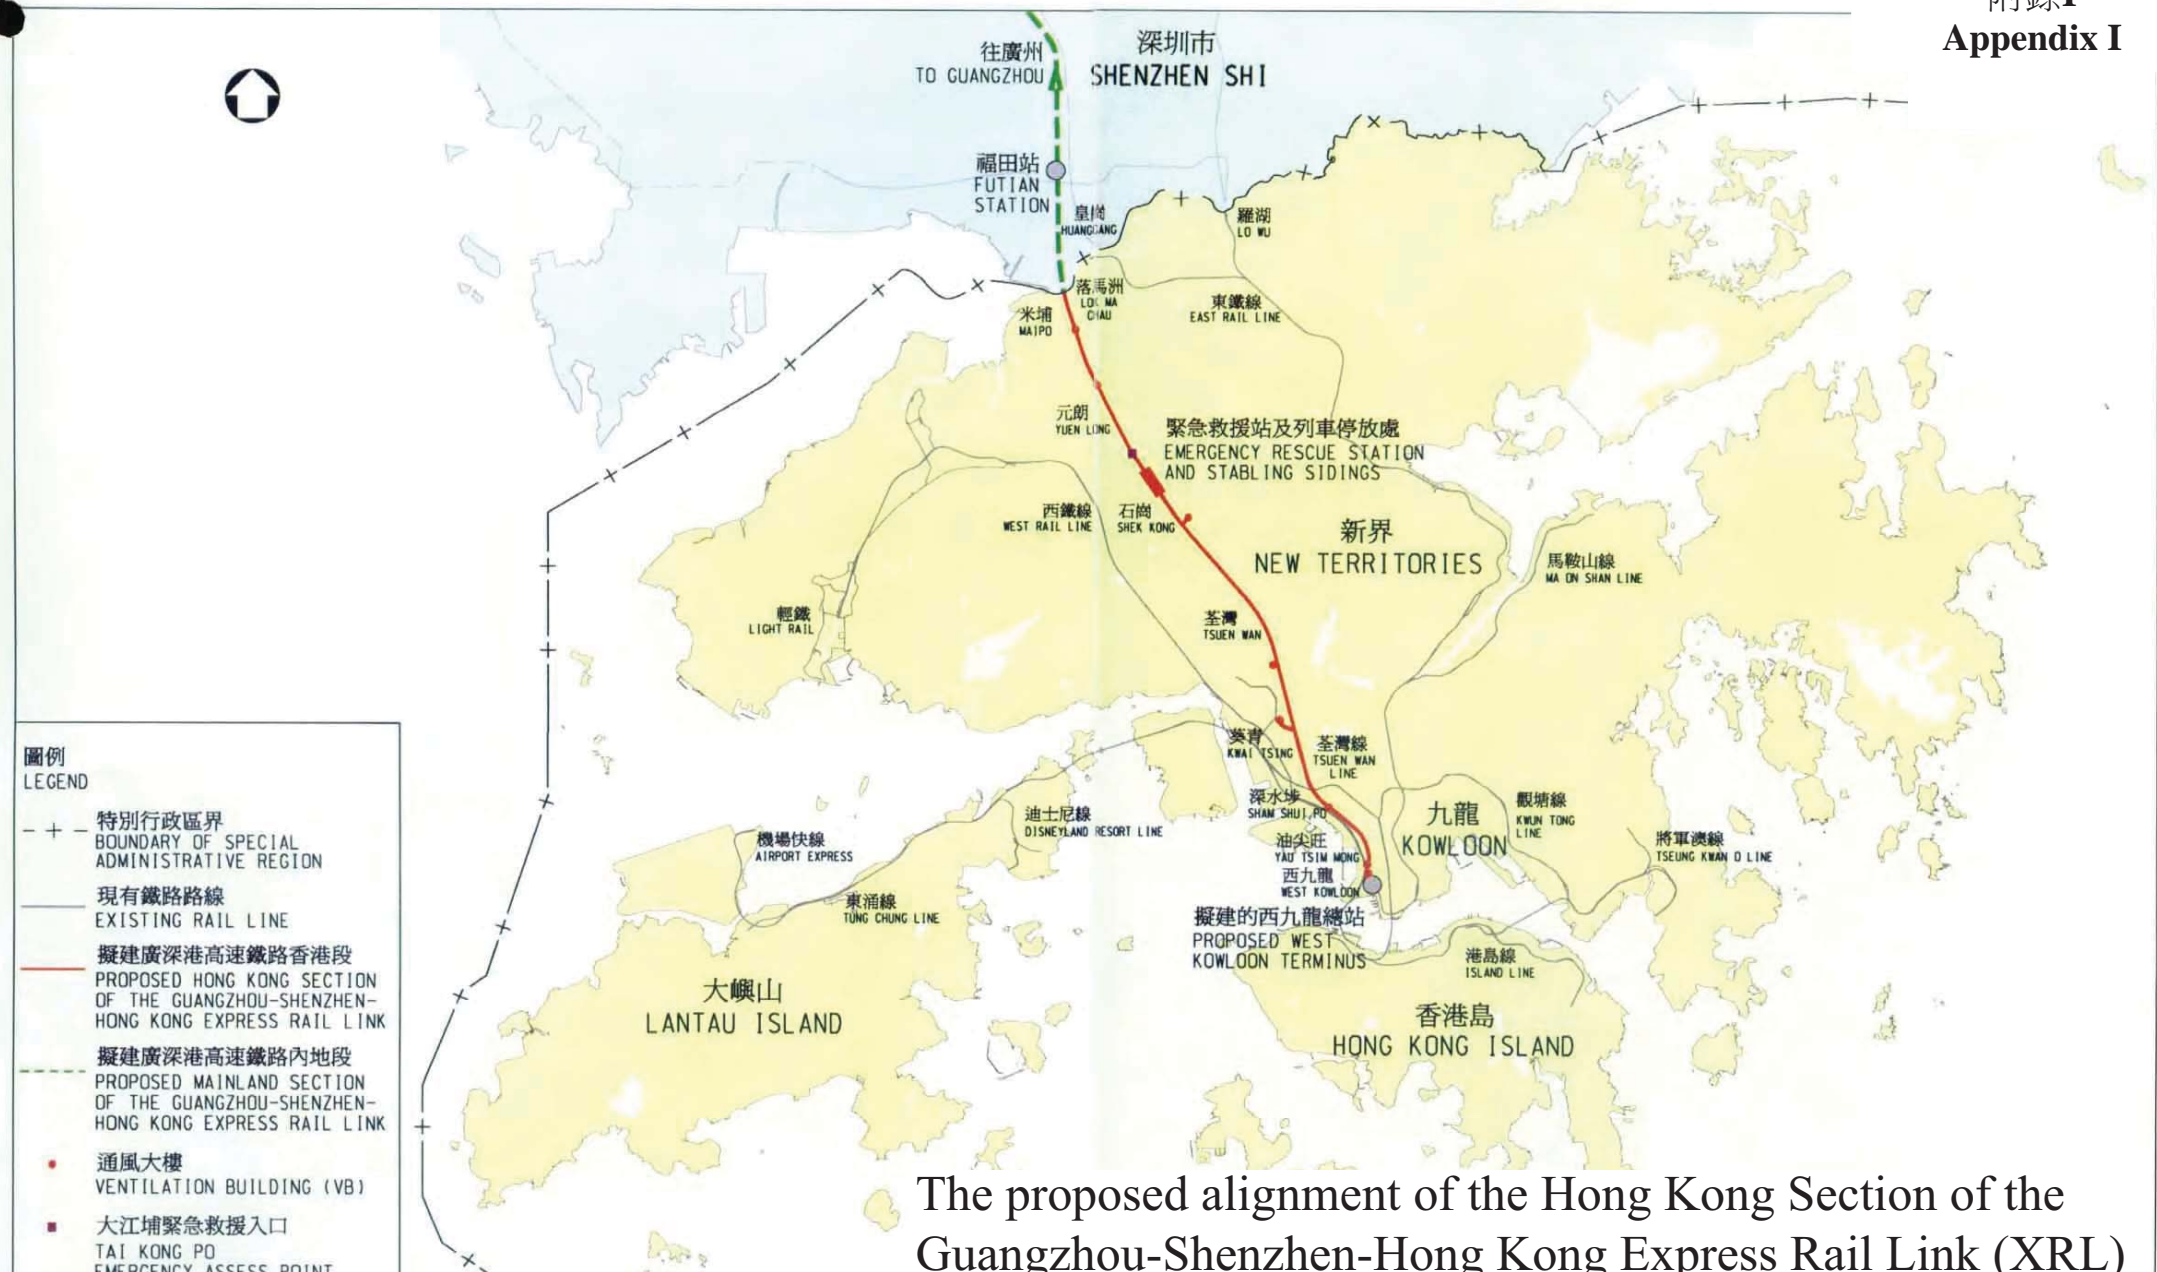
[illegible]
Appendix I

往廣州
TO GUANGZHOU

深圳市
SHENZHEN SHI

福田站
FUTIAN
STATION

皇崗
HUANGGANG

羅湖
LO WU

落馬洲
LOK MA
CHAU

米埔
MAIPO

東鐵線
EAST RAIL LINE

元朗
YUEN LONG

緊急救援站及列車停放處
EMERGENCY RESCUE STATION
AND STABLING SIDINGS

西鐵線
WEST RAIL LINE

石崗
SHEK KONG

新界
NEW TERRITORIES

馬鞍山線
MA ON SHAN LINE

輕鐵
LIGHT RAIL

荃灣
TSUEN WAN

葵青
KWAI TSING

荃灣線
TSUEN WAN
LINE

深水埗
SHAM SHUI PO

九龍
KOWLOON

觀塘線
KWUN TONG
LINE

迪士尼線
DISNEYLAND RESORT LINE

機場快線
AIRPORT EXPRESS

油尖旺
YAU TSIM MONG

西九龍
WEST KOWLOON

將軍澳線
TSEUNG KWAN O LINE

東涌線
TUNG CHUNG LINE

擬建的西九龍總站
PROPOSED WEST
KOWLOON TERMINUS

港島線
ISLAND LINE

大嶼山
LANTAU ISLAND

香港島
HONG KONG ISLAND

圖例
LEGEND

特別行政區界
BOUNDARY OF SPECIAL
ADMINISTRATIVE REGION

現有鐵路路線
EXISTING RAIL LINE

擬建廣深港高速鐵路香港段
PROPOSED HONG KONG SECTION
OF THE GUANGZHOU-SHENZHEN-
HONG KONG EXPRESS RAIL LINK

擬建廣深港高速鐵路內地段
PROPOSED MAINLAND SECTION
OF THE GUANGZHOU-SHENZHEN-
HONG KONG EXPRESS RAIL LINK

通風大樓
VENTILATION BUILDING (VB)

大江埔緊急救援入口
TAI KONG PO
EMERGENCY ASSESS POINT

The proposed alignment of the Hong Kong Section of the Guangzhou-Shenzhen-Hong Kong Express Rail Link (XRL)